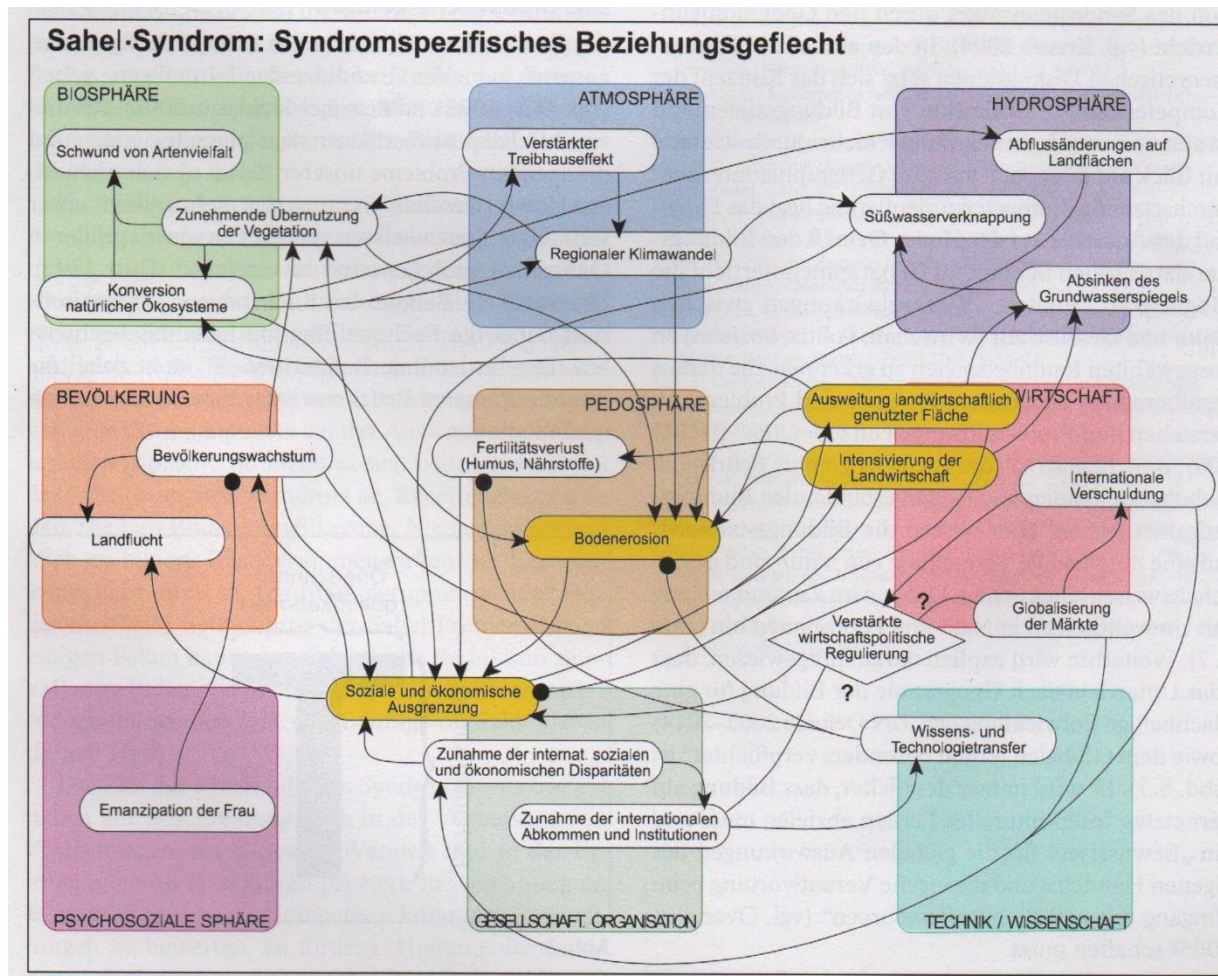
Sahel-Syndrom: Syndromspezifisches Beziehungsgeflecht

BIOSPHÄRE

Schwund von Artenvielfalt

Zunehmende Übernutzung der Vegetation

Konversion natürlicher Ökosysteme

ATMOSPHÄRE

Verstärkter Treibhauseffekt

Regionaler Klimawandel

HYDROSPHÄRE

Abflussänderungen auf Landflächen

Süßwasserverknappung

Absinken des Grundwasserspiegels

BEVÖLKERUNG

Bevölkerungswachstum

Landflucht

PEDOSPHÄRE

Fertilitätsverlust (Humus, Nährstoffe)

Bodenerosion

Ausweitung landwirtschaftlich genutzter Fläche

Intensivierung der Landwirtschaft

WIRTSCHAFT

Internationale Verschuldung

Verstärkte wirtschaftspolitische Regulierung

?

?

Globalisierung der Märkte

Soziale und ökonomische Ausgrenzung

Zunahme der internat. sozialen und ökonomischen Disparitäten

Zunahme der internationalen Abkommen und Institutionen

Wissens- und Technologietransfer

Emanzipation der Frau

PSYCHOSOZIALE SPHÄRE

GESELLSCHAFT. ORGANISATON

TECHNIK / WISSENSCHAFT